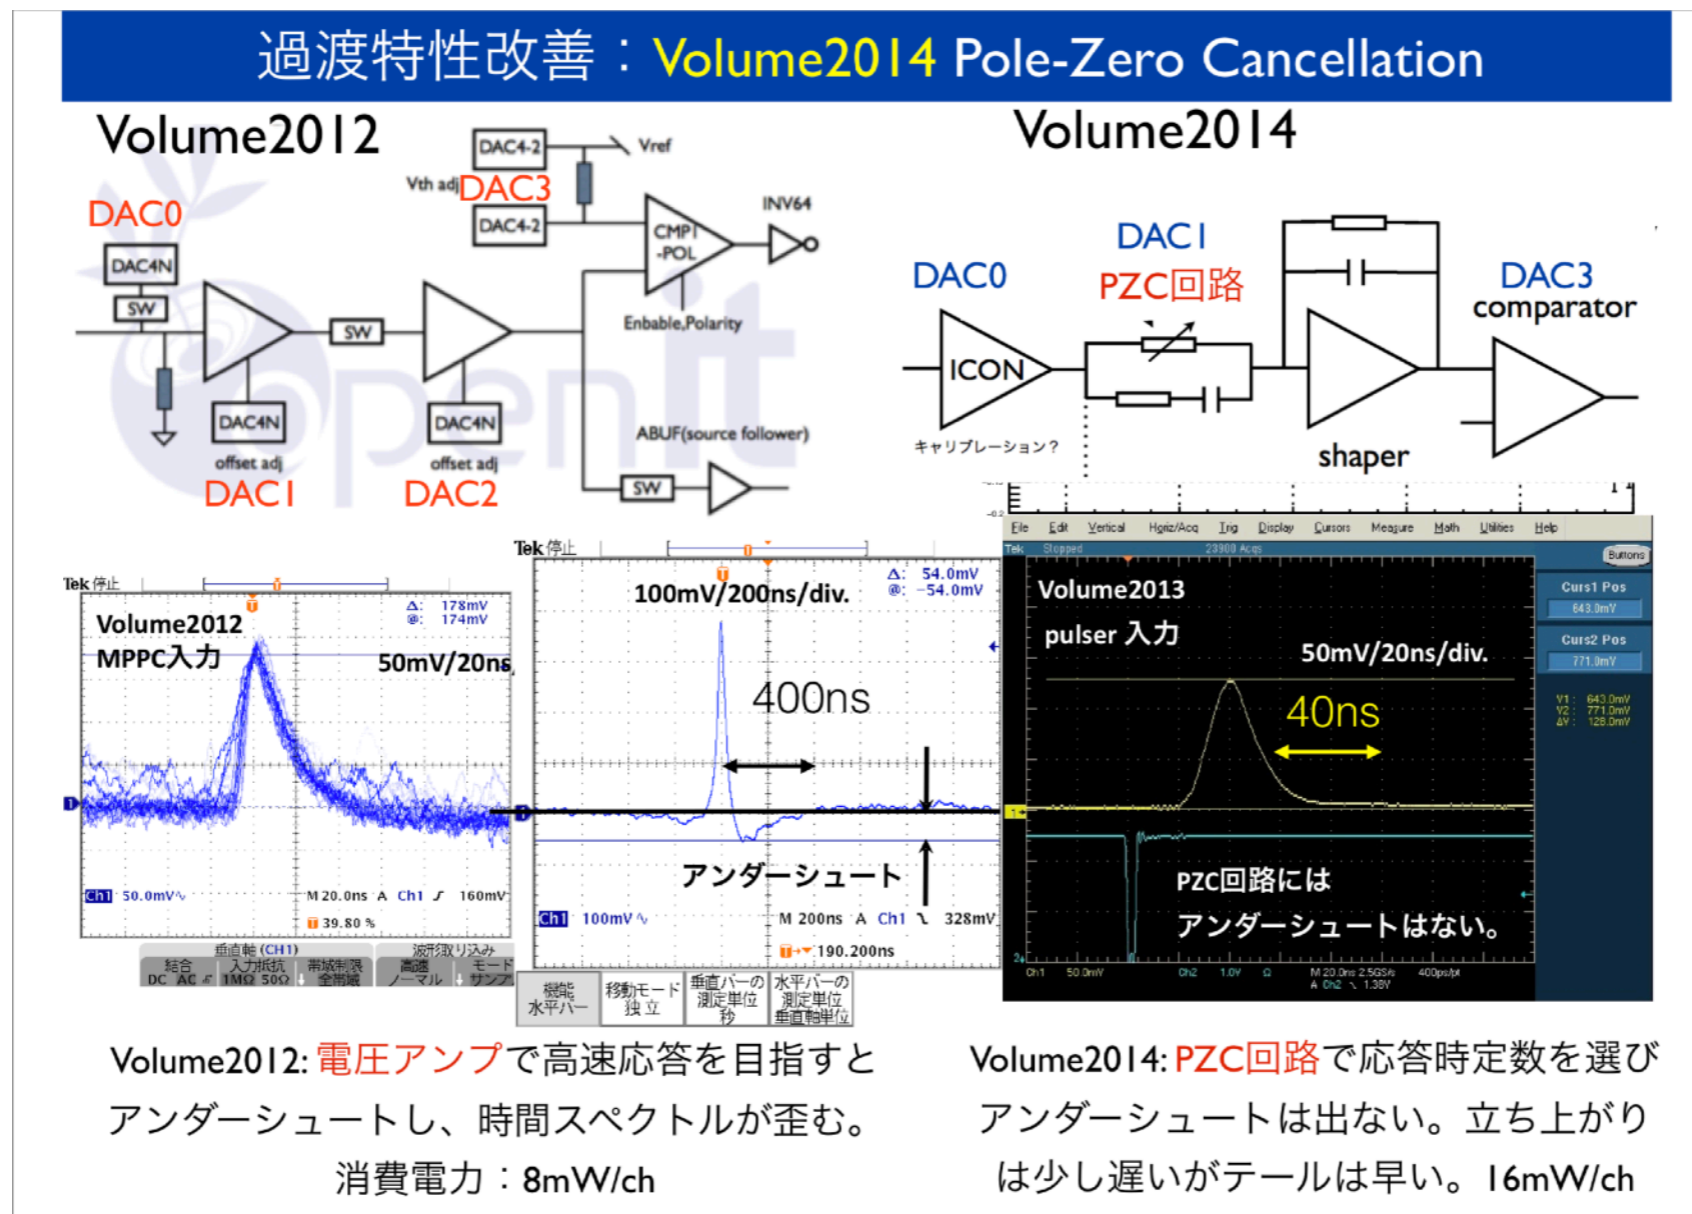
過渡特性改善：Volume2014 Pole-Zero Cancellation

Volume2012

DAC0
DAC4N
SW
DAC4-2
Vref
Vth adj DAC3
DAC4-2
CMP1 -POL
INV64
Enbable,Polarity
SW
DAC4N
offset adj
DAC1
DAC4N
offset adj
DAC2
ABUF(source follower)
SW

Volume2014

DAC0
DAC1
PZC回路
DAC3
comparator
ICON
キャリブレーション？
shaper

Tek 停止
Volume2012
MPPC入力
50mV/20ns
Δ: 178mV
@: 174mV
Ch1 50.0mV
M 20.0ns A Ch1 160mV
39.80 %
垂直軸(CH1) 結合 DC AC 入力抵抗 1MΩ 50Ω 帯域制限 全帯域 波形取り込み 高速 ノーマル モード サンプ

Tek 停止
100mV/200ns/div.
Δ: 54.0mV
@: -54.0mV
400ns
アンダーシュート
Ch1 100mV
M 200ns A Ch1 328mV
190.200ns
機能 水平バー 移動モード 独立 垂直バーの測定単位 秒 水平バーの測定単位 垂直軸単位

File Edit Vertical Horiz/Acq Trig Display Cursors Measure Math Utilities Help
Tek Stopped 23900 Acqs
Buttons
Volume2013
pulser 入力
50mV/20ns/div.
40ns
Curs1 Pos 643.0mV
Curs2 Pos 771.0mV
V1: 643.0mV V2: 771.0mV ΔV: 128.0mV
PZC回路には
アンダーシュートはない。
Ch1 50.0mV Ch2 1.0V M 20.0ns 2.5GS/s 400ps/pt A Ch2 1.38V

Volume2012: 電圧アンプで高速応答を目指すとアンダーシュートし、時間スペクトルが歪む。
消費電力：8mW/ch

Volume2014: PZC回路で応答時定数を選びアンダーシュートは出ない。立ち上がりは少し遅いがテールは早い。16mW/ch